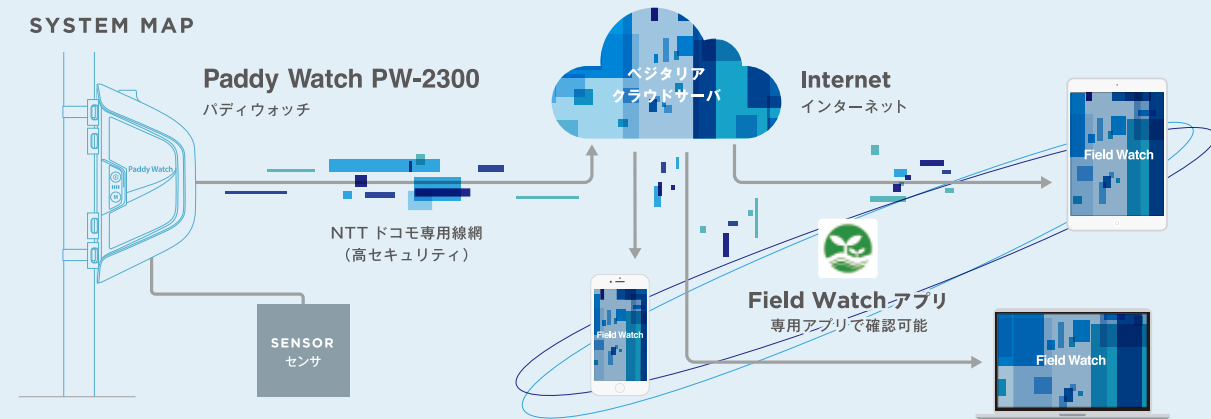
SYSTEM MAP

Paddy Watch PW-2300
パディウォッチ

Paddy Watch

ベジタリア
クラウドサーバ

Internet
インターネット

NTT ドコモ専用線網
（高セキュリティ）

SENSOR
センサ

Field Watch

Field Watch

Field Watch アプリ
専用アプリで確認可能

Field Watch